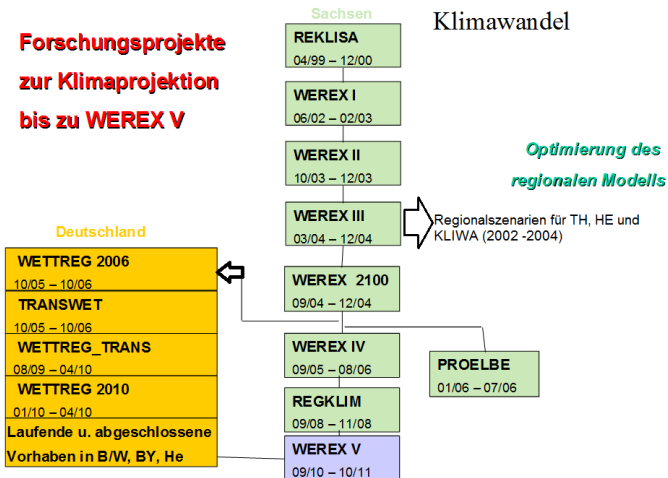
Forschungsprojekte zur Klimaprojektion bis zu WEREX V

Sachsen

Klimawandel

REKLISA
04/99 – 12/00

WEREX I
06/02 – 02/03

WEREX II
10/03 – 12/03

Optimierung des regionalen Modells

WEREX III
03/04 – 12/04

Regionalszenarien für TH, HE und KLIWA (2002 -2004)

Deutschland

WETTREG 2006
10/05 – 10/06

TRANSWET
10/05 – 10/06

WETTREG_TRANS
08/09 – 04/10

WETTREG 2010
01/10 – 04/10

Laufende u. abgeschlossene Vorhaben in B/W, BY, He

WEREX 2100
09/04 – 12/04

WEREX IV
09/05 – 08/06

PROELBE
01/06 – 07/06

REGKLIM
09/08 – 11/08

WEREX V
09/10 – 10/11